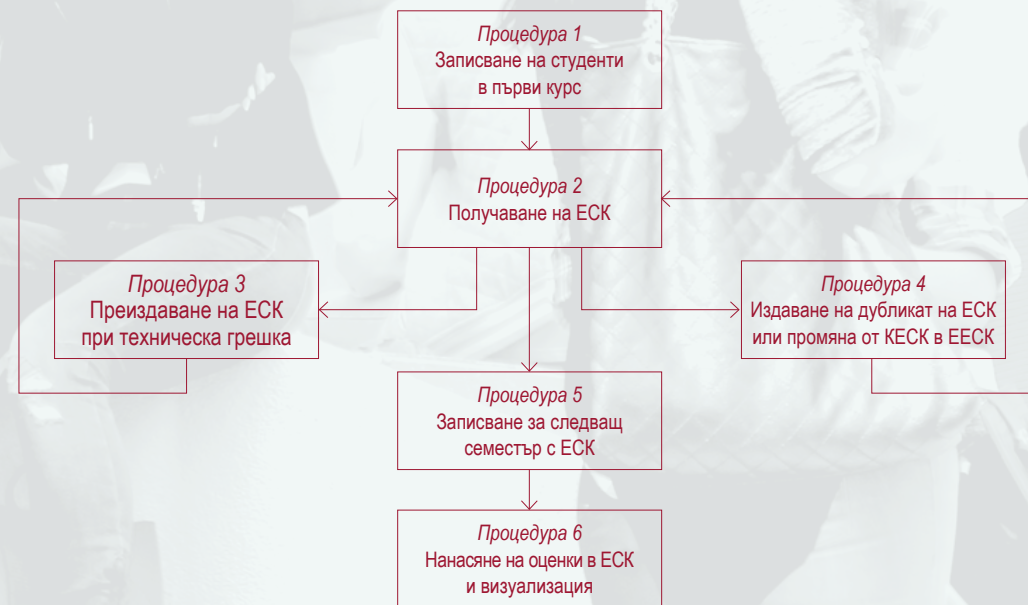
*Процедура 1*
Записване на студенти в първи курс

*Процедура 2*
Получаване на ЕСК

*Процедура 3*
Преиздаване на ЕСК при техническа грешка

*Процедура 4*
Издаване на дубликат на ЕСК или промяна от КЕСК в ЕЕСК

*Процедура 5*
Записване за следващ семестър с ЕСК

*Процедура 6*
Нанасяне на оценки в ЕСК и визуализация